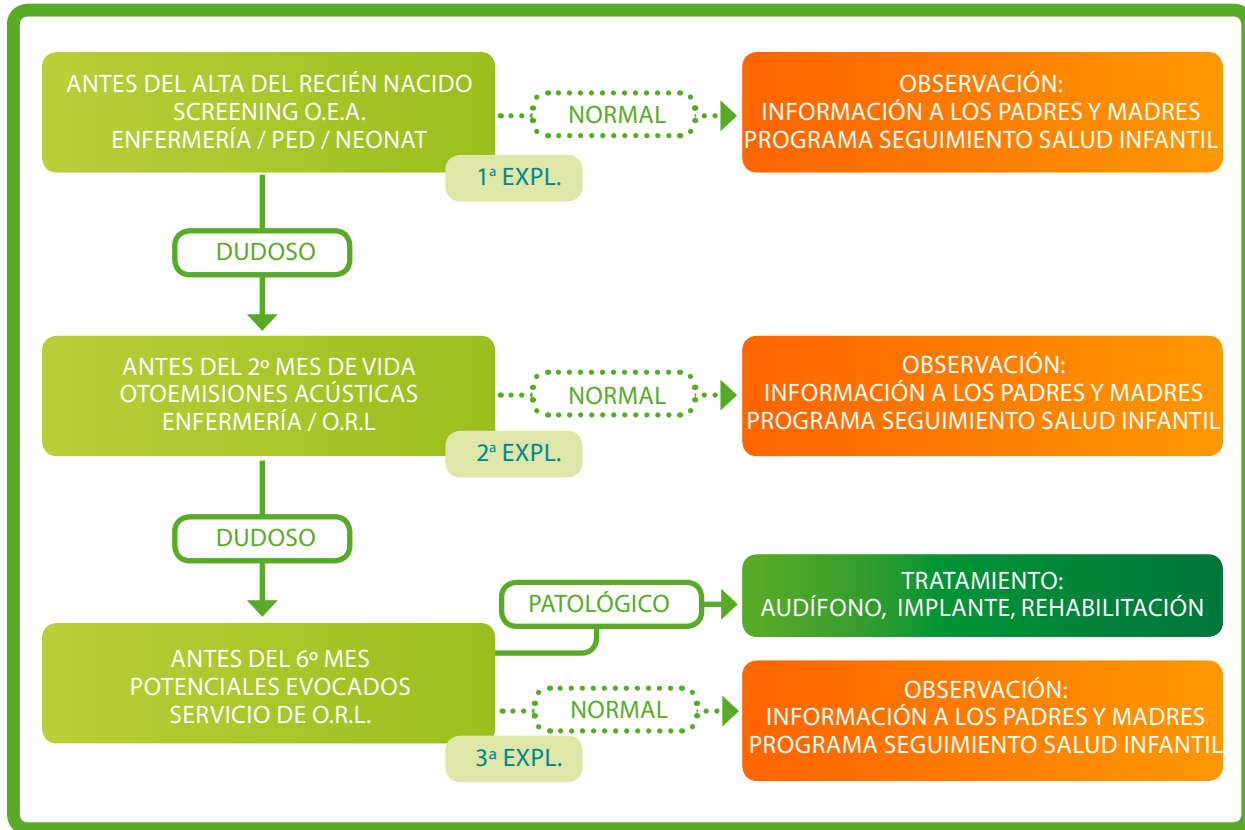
ANTES DEL ALTA DEL RECIÉN NACIDO
SCREENING O.E.A.
ENFERMERÍA / PED / NEONAT

1ª EXPL.

NORMAL

OBSERVACIÓN:
INFORMACIÓN A LOS PADRES Y MADRES
PROGRAMA SEGUIMIENTO SALUD INFANTIL

DUDOSO

ANTES DEL 2º MES DE VIDA
OTOEMISIONES ACÚSTICAS
ENFERMERÍA / O.R.L

2ª EXPL.

NORMAL

OBSERVACIÓN:
INFORMACIÓN A LOS PADRES Y MADRES
PROGRAMA SEGUIMIENTO SALUD INFANTIL

DUDOSO

PATOLÓGICO

TRATAMIENTO:
AUDÍFONO, IMPLANTE, REHABILITACIÓN

ANTES DEL 6º MES
POTENCIALES EVOCADOS
SERVICIO DE O.R.L.

3ª EXPL.

NORMAL

OBSERVACIÓN:
INFORMACIÓN A LOS PADRES Y MADRES
PROGRAMA SEGUIMIENTO SALUD INFANTIL